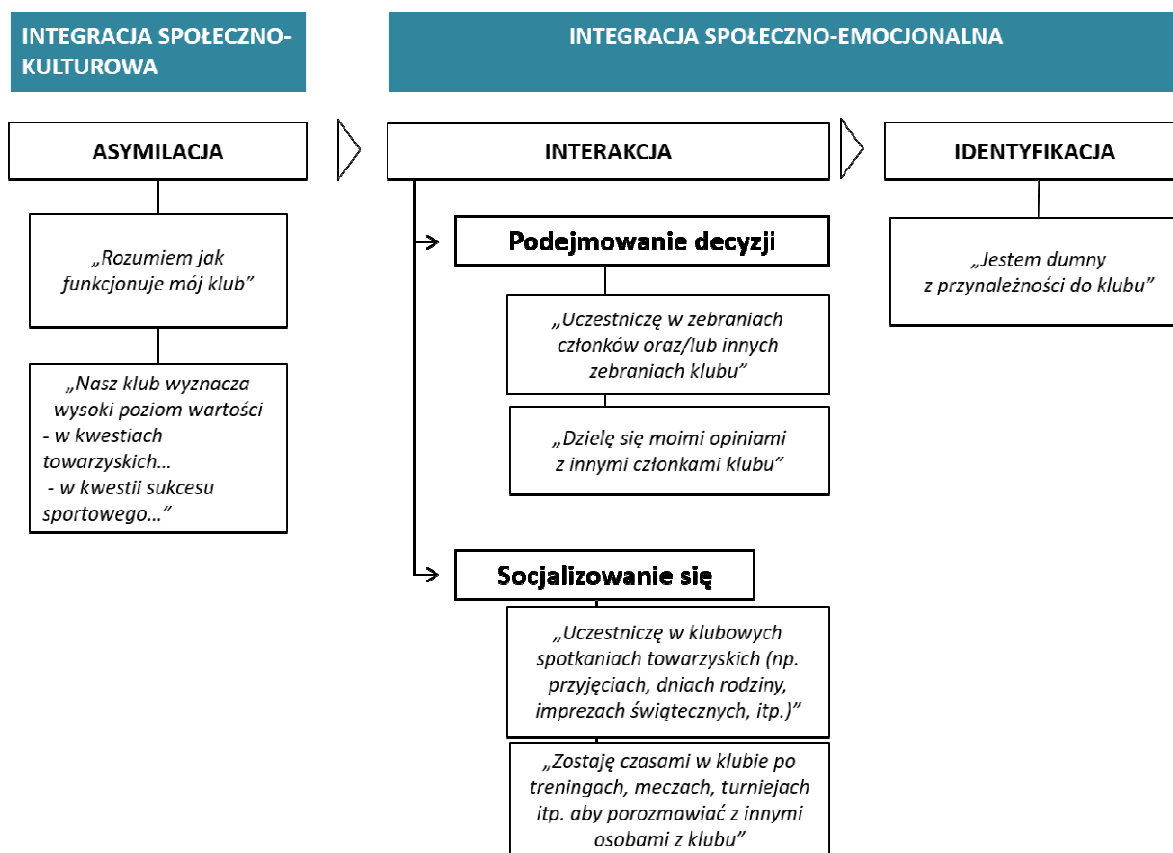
INTEGRACJA SPOŁECZNO-KULTUROWA

INTEGRACJA SPOŁECZNO-EMOCJONALNA

ASYMILACJA

„Rozumiem jak funkcjonuje mój klub”

„Nasz klub wyznacza wysoki poziom wartości
- w kwestiach towarzyskich…
- w kwestii sukcesu sportowego…”

INTERAKCJA

Podejmowanie decyzji

„Uczestniczę w zebraniach członków oraz/lub innych zebraniach klubu”

„Dzielę się moimi opiniami z innymi członkami klubu”

Socjalizowanie się

„Uczestniczę w klubowych spotkaniach towarzyskich (np. przyjęciach, dniach rodziny, imprezach świątecznych, itp.)”

„Zostaję czasami w klubie po treningach, meczach, turniejach itp. aby porozmawiać z innymi osobami z klubu”

IDENTYFIKACJA

„Jestem dumny z przynależności do klubu”